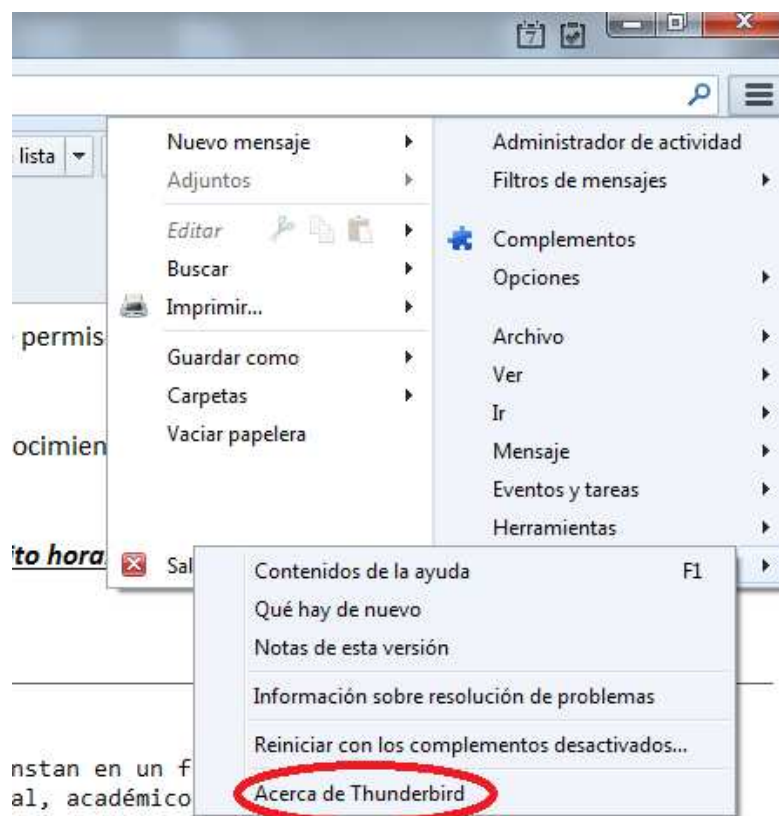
7

lista

Nuevo mensaje
Adjuntos
Editar
Buscar
Imprimir...
Guardar como
Carpetas
Vaciar papelera
Sal

Administrador de actividad
Filtros de mensajes
Complementos
Opciones
Archivo
Ver
Ir
Mensaje
Eventos y tareas
Herramientas

permis
ocimien
ito hora

Contenidos de la ayuda F1
Qué hay de nuevo
Notas de esta versión
Información sobre resolución de problemas
Reiniciar con los complementos desactivados...
Acerca de Thunderbird

nstan en un f
al, académico